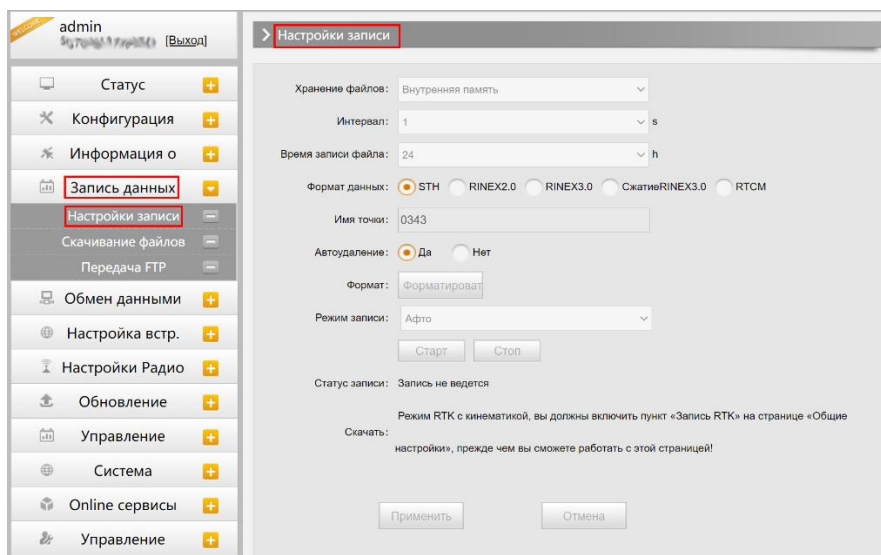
WELCOME

admin
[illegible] [Выход]

Статус
Конфигурация
Информация о
Запись данных
Настройки записи
Скачивание файлов
Передача FTP
Обмен данными
Настройка встр.
Настройки Радио
Обновление
Управление
Система
Online сервисы
Управление

Настройки записи

Хранение файлов: Внутренняя память

Интервал: 1 s

Время записи файла: 24 h

Формат данных: STH RINEX2.0 RINEX3.0 СжатиеRINEX3.0 RTCM

Имя точки: 0343

Автоудаление: Да Нет

Формат: Форматироват

Режим записи: Афто

Старт Стоп

Статус записи: Запись не ведется

Скачать: Режим RTK с кинематикой, вы должны включить пункт «Запись RTK» на странице «Общие настройки», прежде чем вы сможете работать с этой страницей!

Применить Отмена